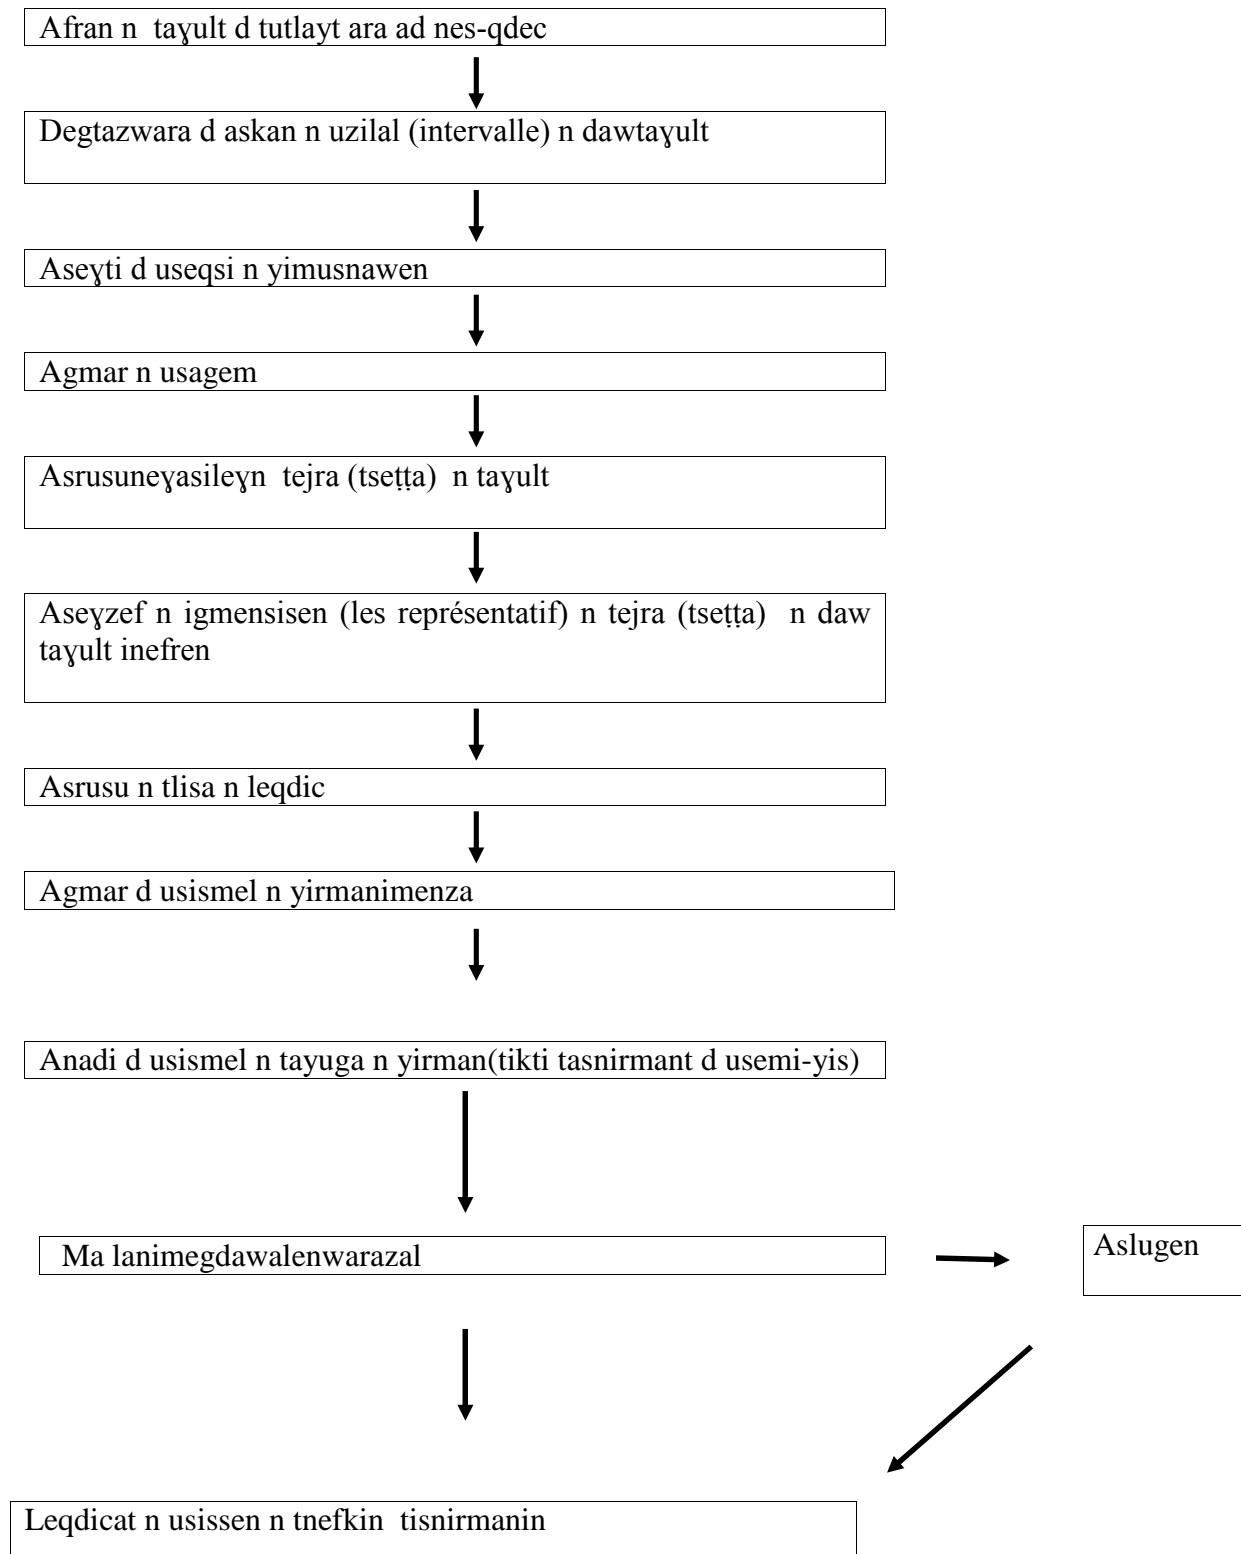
Afran n tayult d tutlayt ara ad nes-qdec

Degtazwara d askan n uzilal (intervalle) n dawtayult

Aseɣti d useqsi n yimusnawen

Agmar n usagem

Asrusuneɣasileɣn tejra (tseṭṭa) n taɣult

Aseɣzef n igmensisen (les représentatif) n tejra (tseṭṭa) n daw taɣult inefren

Asrusu n tlisa n leqdic

Agmar d usismel n yirmanimenza

Anadi d usismel n tayuga n yirman(tikti tasnirmant d usemi-yis)

Ma lanimegdawalenwarazal

Aslugen

Leqdicat n usissen n tnefkin tisnirmanin